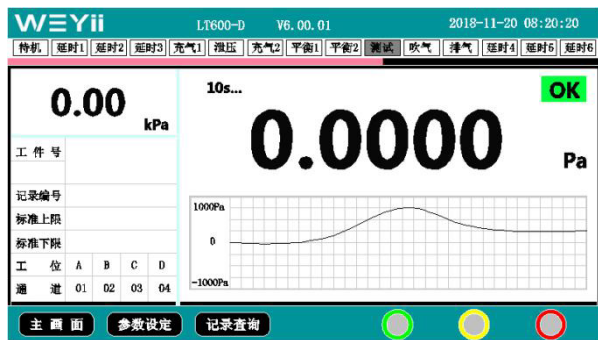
WEYii LT600-D V6.00.01 2018-11-20 08:20:20

待机 | 延时1 | 延时2 | 延时3 | 充气1 | 泄压 | 充气2 | 平衡1 | 平衡2 | 测试 | 吹气 | 排气 | 延时4 | 延时5 | 延时6

0.00 kPa

工件号

记录编号

标准上限

标准下限

| 工位 | A | B | C | D |
|---|---|---|---|---|
| 通道 | 01 | 02 | 03 | 04 |

10s...

OK

0.0000 Pa

1000Pa

0

-1000Pa

主画面

参数设定

记录查询